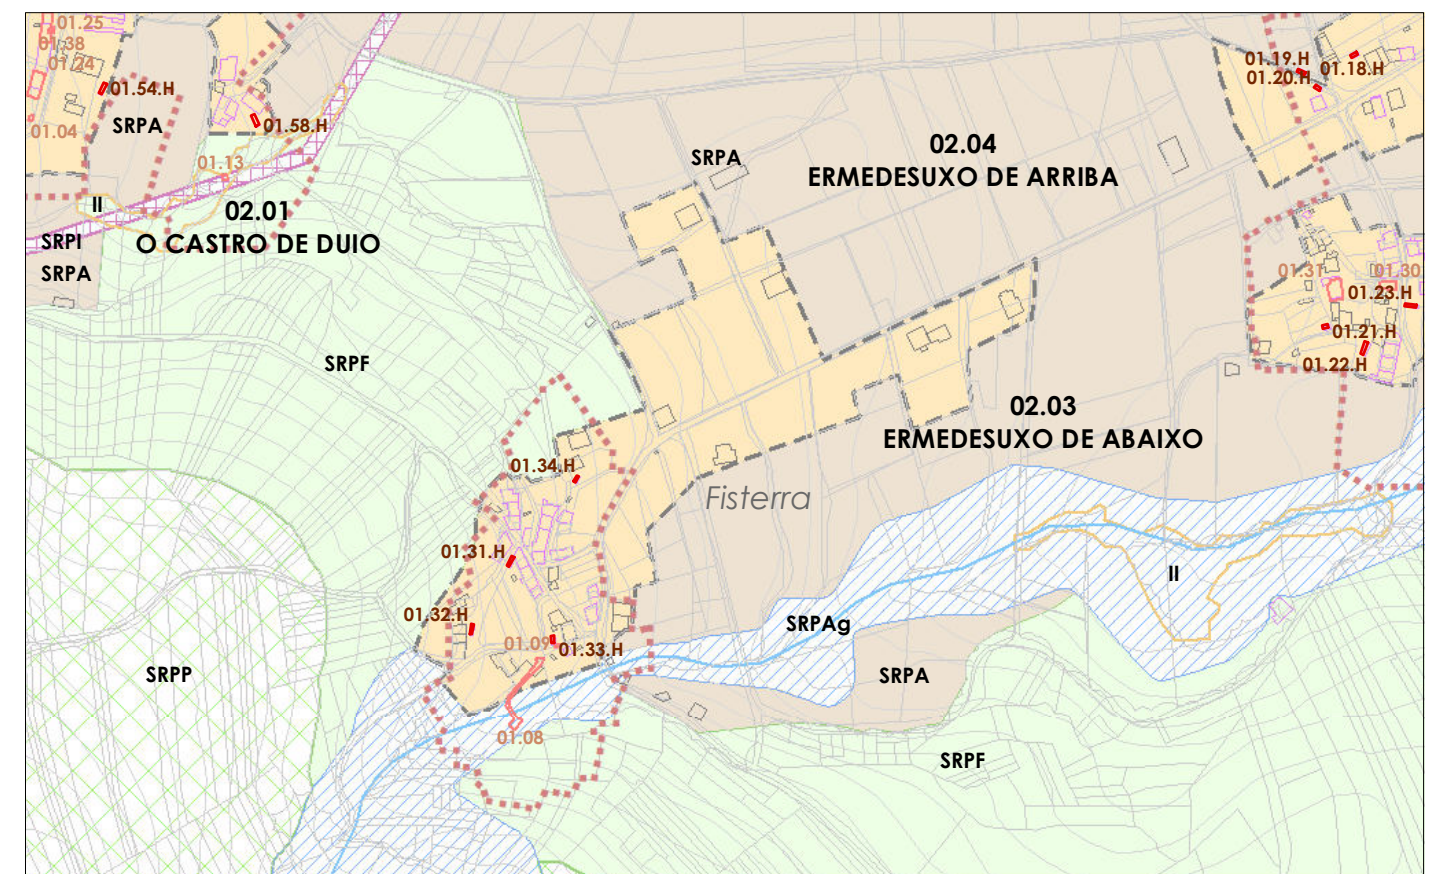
01.25
01.38
01.24
01.54.H
SRPA
01.04
01.58.H
01.13
II
SRPI
SRPA
02.01
O CASTRO DE DUIO
SRPA
02.04
ERMEDESUXO DE ARRIBA
01.19.H
01.20.H
01.18.H
01.31
01.30
01.23.H
01.21.H
01.22.H
SRPF
02.03
ERMEDESUXO DE ABAIXO
01.34.H
Fisterra
01.31.H
01.32.H
01.09
01.33.H
SRPAg
II
SRPA
SRPP
01.08
SRPF